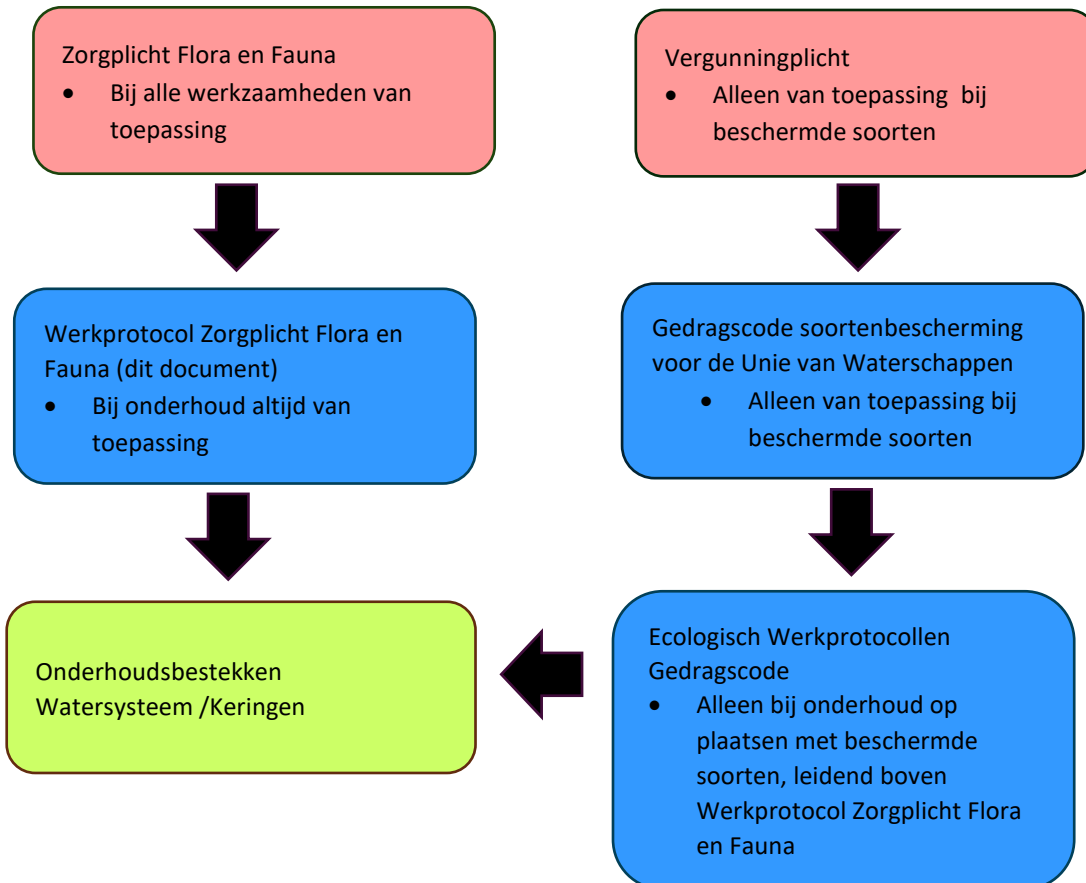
Zorgplicht Flora en Fauna

- Bij alle werkzaamheden van toepassing

Vergunningplicht

- Alleen van toepassing bij beschermde soorten

Werkprotocol Zorgplicht Flora en Fauna (dit document)

- Bij onderhoud altijd van toepassing

Gedragscode soortenbescherming voor de Unie van Waterschappen

- Alleen van toepassing bij beschermde soorten

Onderhoudsbestekken Watersysteem /Keringen

Ecologisch Werkprotocollen Gedragscode

- Alleen bij onderhoud op plaatsen met beschermde soorten, leidend boven Werkprotocol Zorgplicht Flora en Fauna